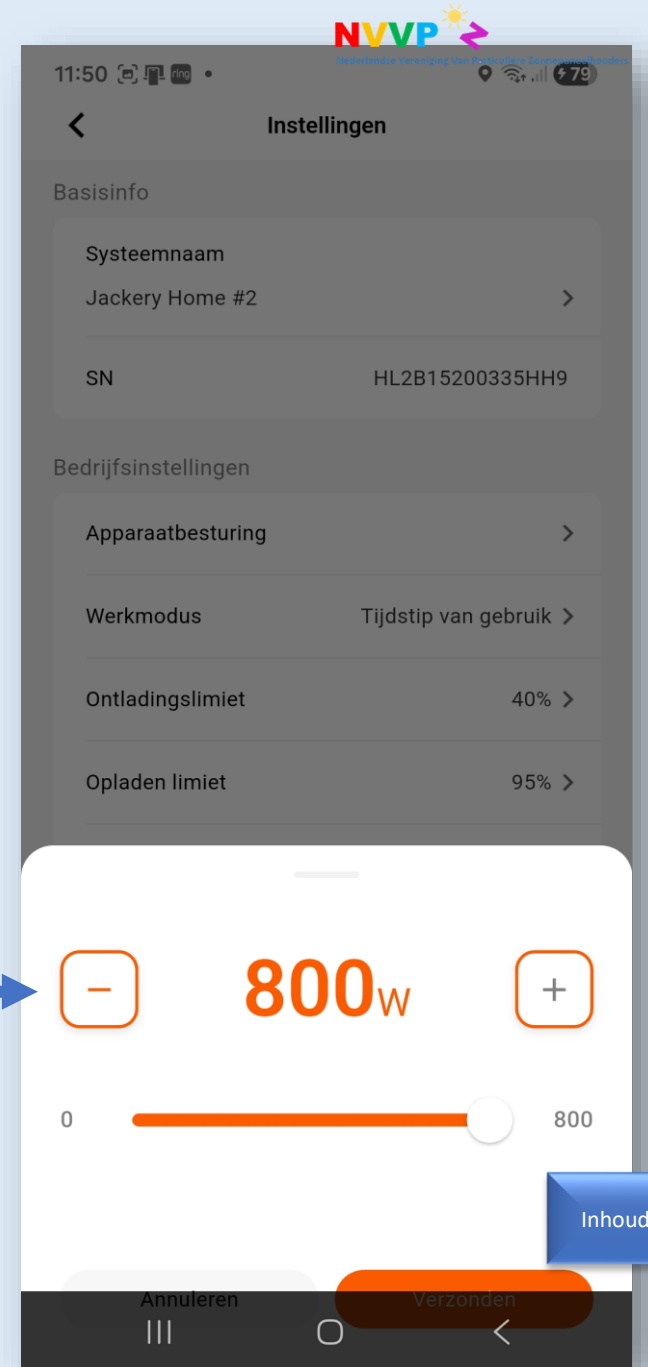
NVVP
Nederlandse Vereniging Van Particuliere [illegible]

11:50 ring • 79

Instellingen

Basisinfo

Systeemnaam
Jackery Home #2

SN HL2B15200335HH9

Bedrijfsinstellingen

Apparaatbesturing

Werkmodus Tijdstip van gebruik

Ontladingslimiet 40%

Opladen limiet 95%

−
800W
+

0
800

Inhoud

Annuleren
Verzonden